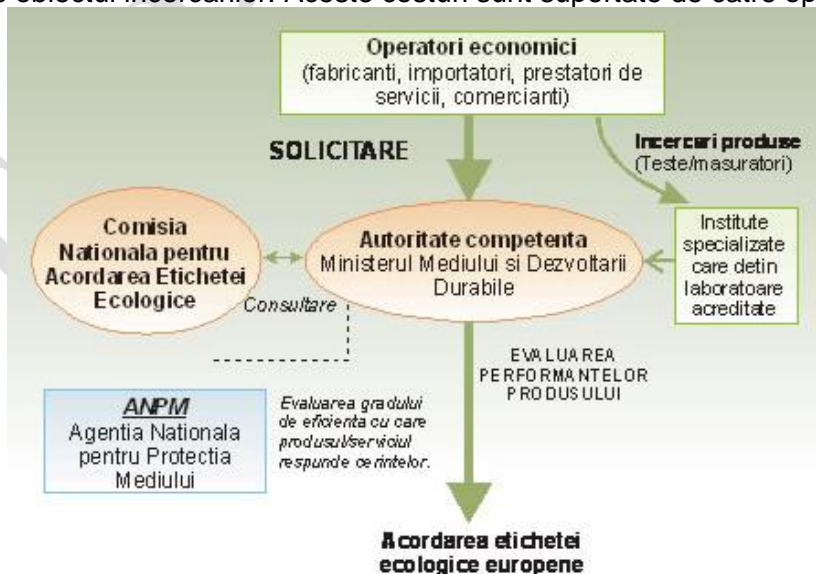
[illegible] obiectul incercarilor. Aceste costuri sunt suportate de catre op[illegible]

Operatori economici (fabricanti, importatori, prestatori de servicii, comercianti)

SOLICITARE

Incercari produse (Teste/masuratori)

Comisia Nationala pentru Acordarea Etichetei Ecologice

Autoritate competenta Ministerul Mediului si Dezvoltarii Durabile

Institute specializate care detin laboratoare acreditate

Consultare

EVALUAREA PERFORMANTELOR PRODUSULUI

ANPM
Agentia Nationala pentru Protectia Mediului

Evaluarea gradului de eficienta cu care produsul/serviciul raspunde cerintelor.

Acordarea etichetei ecologice europene